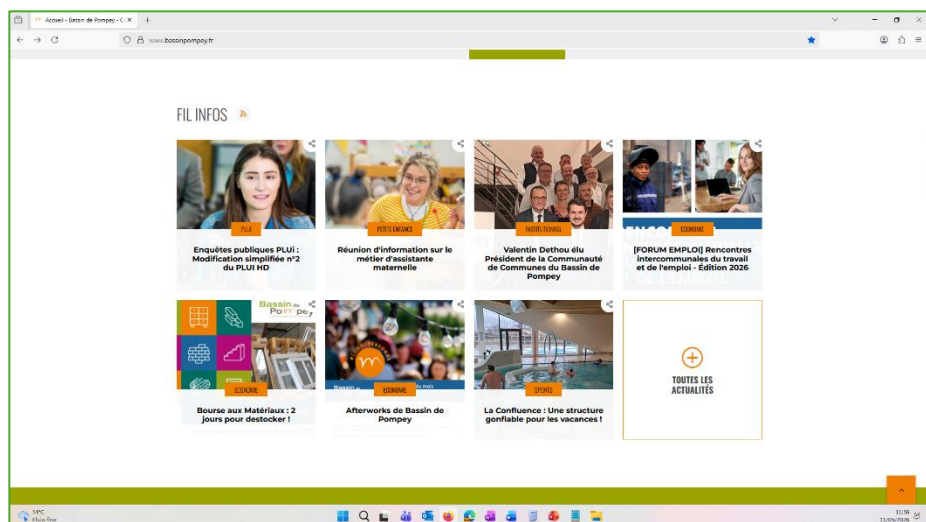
Accueil - Bassin de Pompey - C ×

www.bassinpompey.fr

FIL INFOS

PLUI

Enquêtes publiques PLUi : Modification simplifiée n°2 du PLUI HD

PETITE ENFANCE

Réunion d'information sur le métier d'assistante maternelle

INSTITUTIONNEL

Valentin Dethou élu Président de la Communauté de Communes du Bassin de Pompey

ECONOMIE

[FORUM EMPLOI] Rencontres intercommunales du travail et de l'emploi - Édition 2026

Bassin de Pompey

ECONOMIE

Bourse aux Matériaux : 2 jours pour destocker !

ECONOMIE

Afterworks de Bassin de Pompey

SPORTS

La Confluence : Une structure gonflable pour les vacances !

TOUTES LES ACTUALITÉS

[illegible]

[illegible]